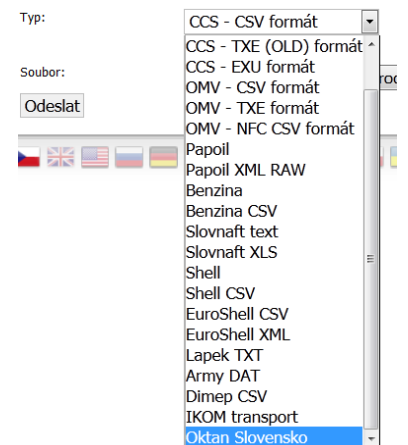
Typ:

CCS - CSV formát

CCS - TXE (OLD) formát
CCS - EXU formát
OMV - CSV formát
OMV - TXE formát
OMV - NFC CSV formát
Papoil
Papoil XML RAW
Benzina
Benzina CSV
Slovnaft text
Slovnaft XLS
Shell
Shell CSV
EuroShell CSV
EuroShell XML
Lapek TXT
Army DAT
Dimep CSV
IKOM transport
Oktan Slovensko

Soubor:

Odeslat

Proc